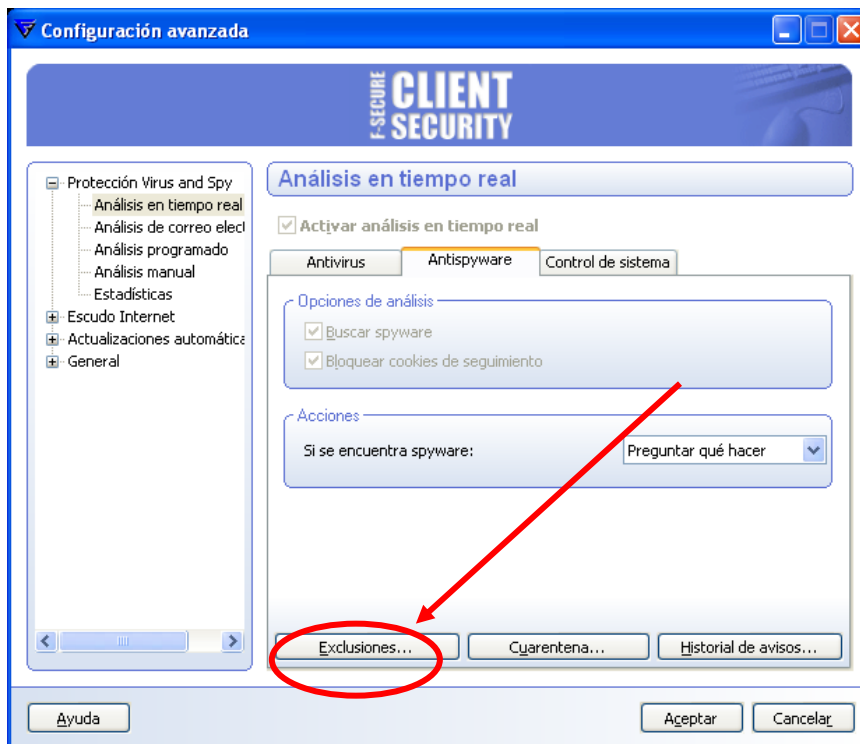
Configuración avanzada

F-SECURE CLIENT SECURITY

Protección Virus and Spy
Análisis en tiempo real
Análisis de correo elect
Análisis programado
Análisis manual
Estadísticas
Escudo Internet
Actualizaciones automática
General

Análisis en tiempo real

Activar análisis en tiempo real

Antivirus | Antispyware | Control de sistema

Opciones de análisis
Buscar spyware
Bloquear cookies de seguimiento

Acciones
Si se encuentra spyware: Preguntar qué hacer

Exclusiones... Cuarentena... Historial de avisos...

Ayuda Aceptar Cancelar